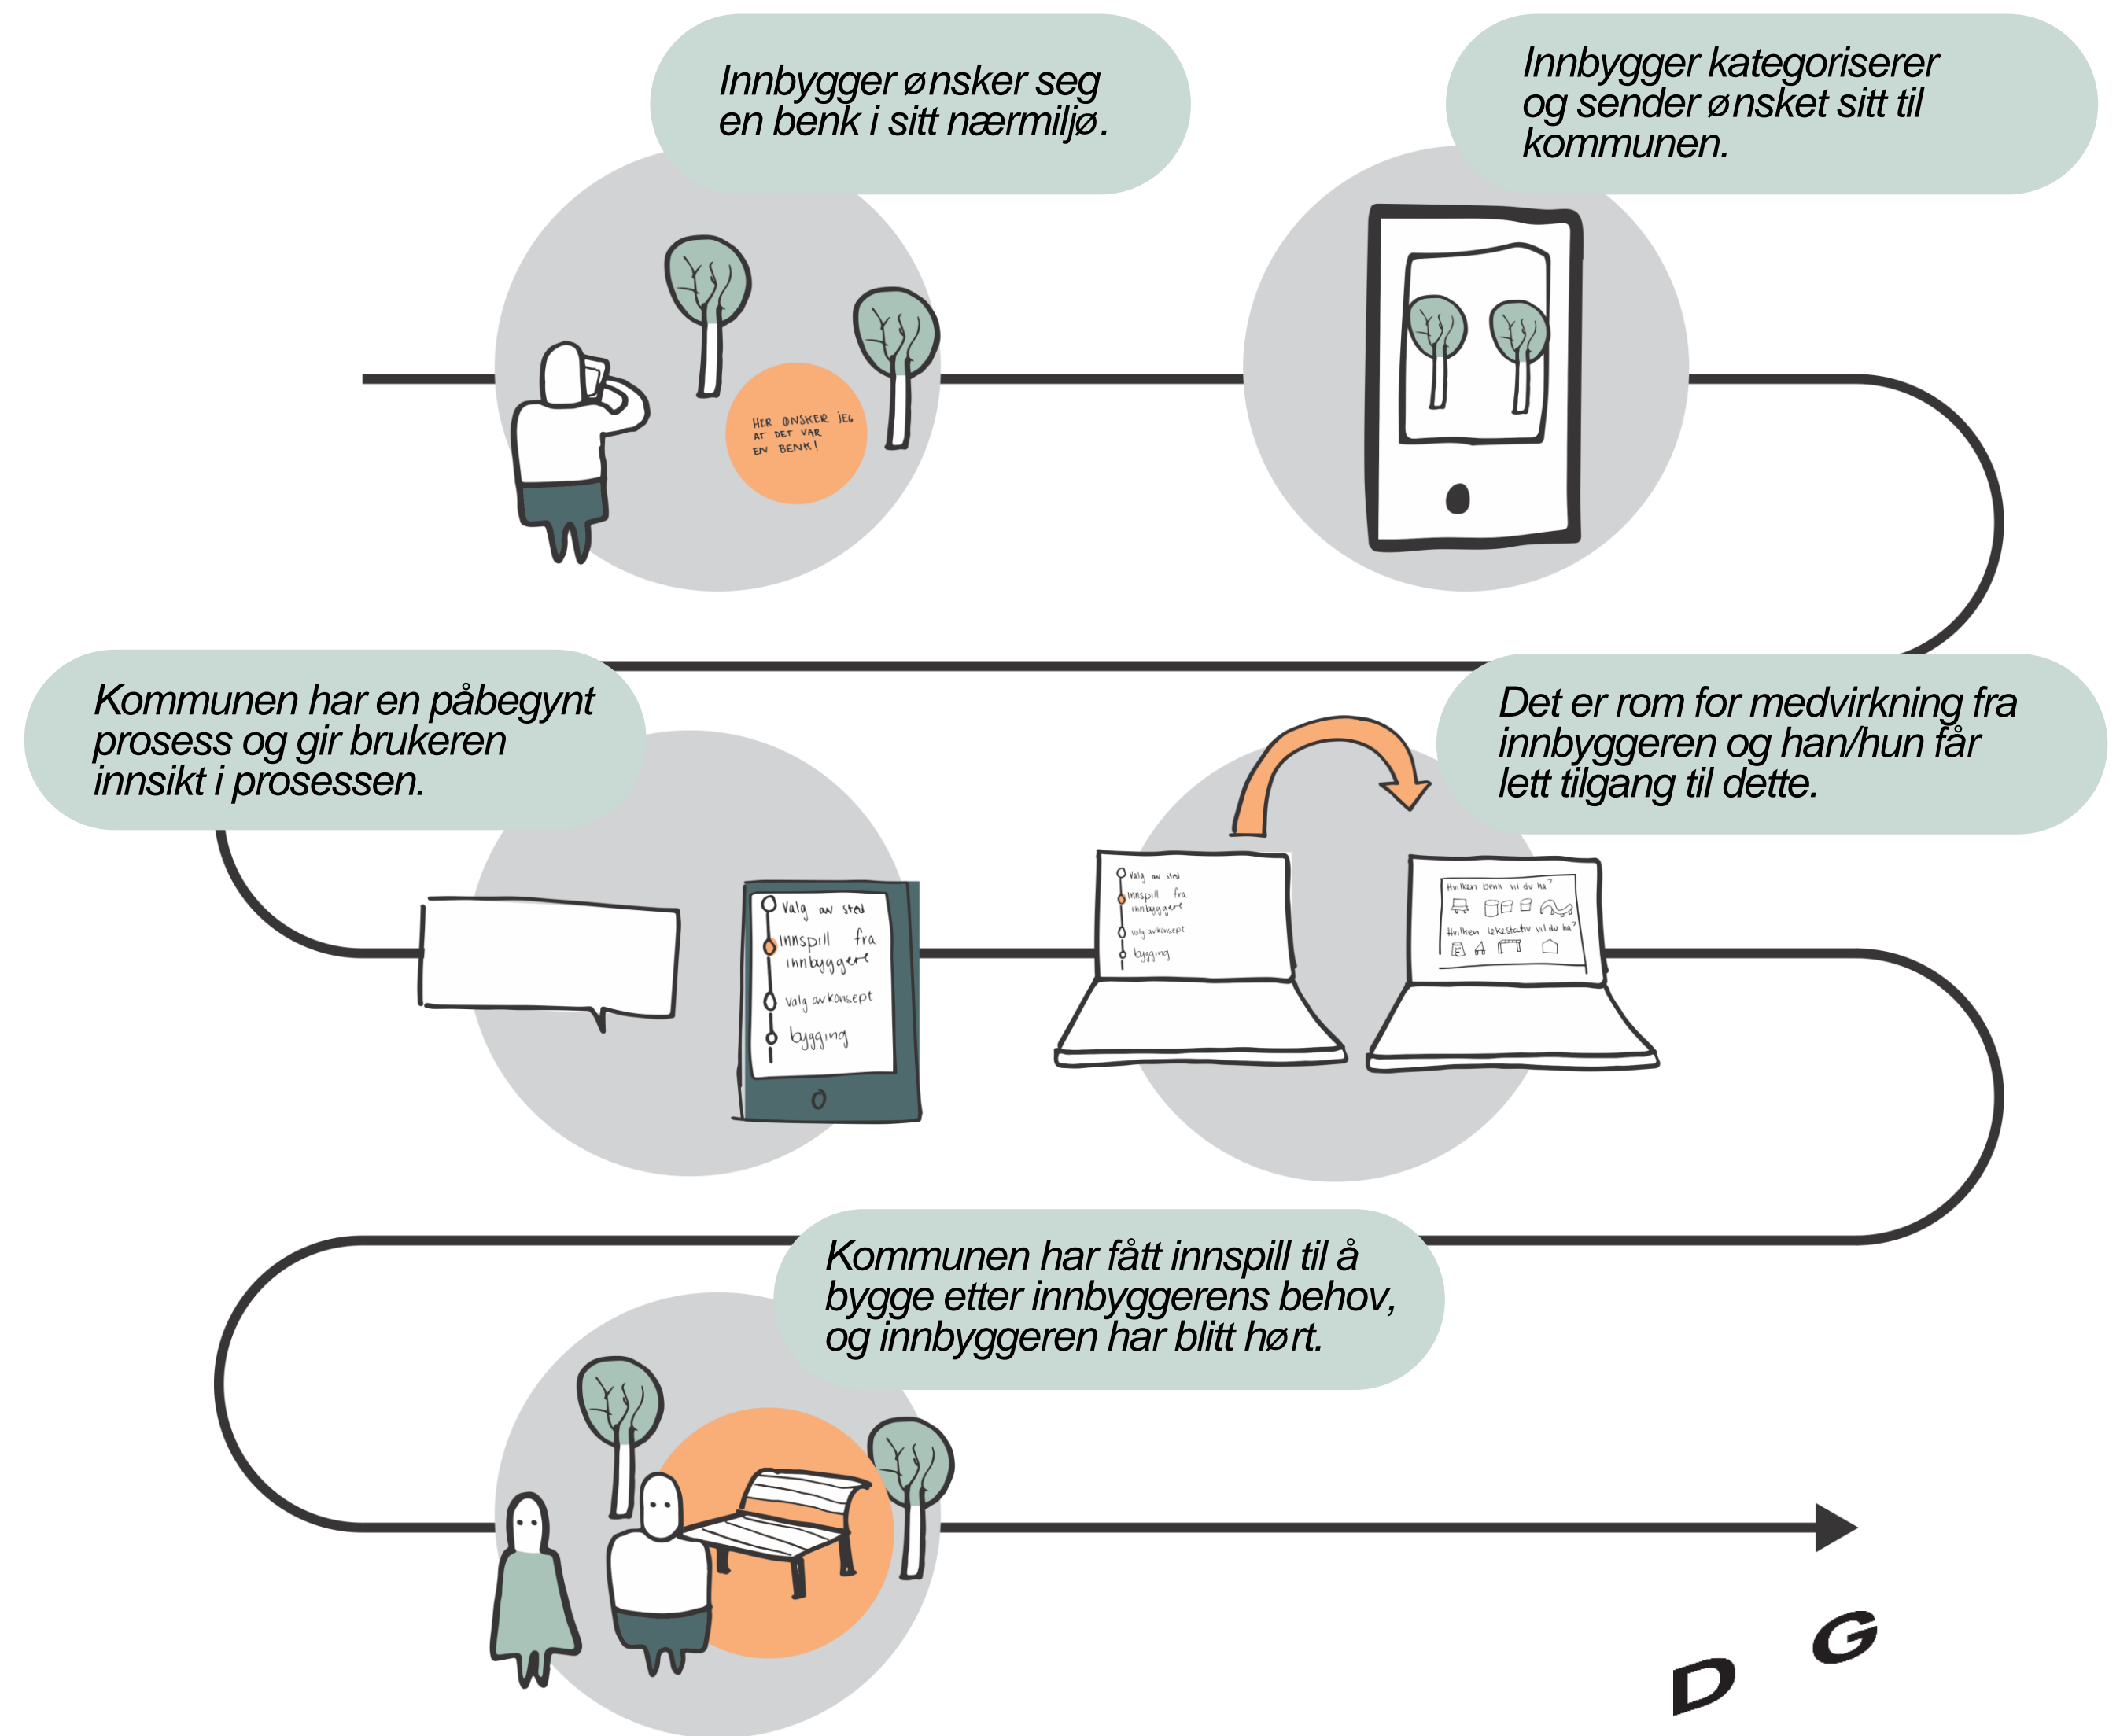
Innbygger ønsker seg en benk i sitt nærmiljø.

HER ØNSKER JEG AT DET VAR EN BENK!

Innbygger kategoriserer og sender ønsket sitt til kommunen.

Kommunen har en påbegynt prosess og gir brukeren innsikt i prosessen.

Valg av sted
Innspill fra innbyggere
Valg av konsept
bygging

Det er rom for medvirkning fra innbyggeren og han/hun får lett tilgang til dette.

Valg av sted
Innspill fra innbyggere
Valg av konsept
bygging

Hvilken benk vil du ha?
Hvilken lekestativ vil du ha?

Kommunen har fått innspill til å bygge etter innbyggerens behov, og innbyggeren har blitt hørt.

D G